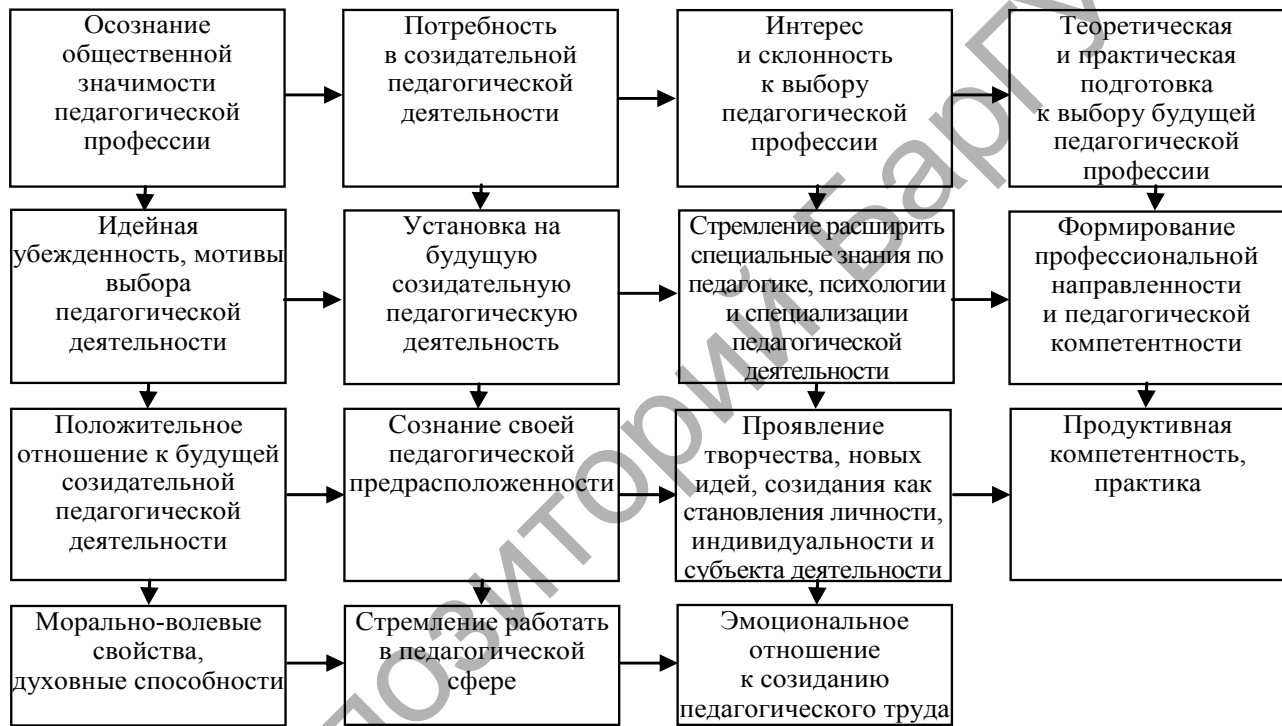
Осознание общественной значимости педагогической профессии

Потребность в созидательной педагогической деятельности

Интерес и склонность к выбору педагогической профессии

Теоретическая и практическая подготовка к выбору будущей педагогической профессии

Идейная убежденность, мотивы выбора педагогической деятельности

Установка на будущую созидательную педагогическую деятельность

Стремление расширить специальные знания по педагогике, психологии и специализации педагогической деятельности

Формирование профессиональной направленности и педагогической компетентности

Положительное отношение к будущей созидательной педагогической деятельности

Сознание своей педагогической предрасположенности

Проявление творчества, новых идей, созидания как становления личности, индивидуальности и субъекта деятельности

Продуктивная компетентность, практика

Морально-волевые свойства, духовные способности

Стремление работать в педагогической сфере

Эмоциональное отношение к созиданию педагогического труда

Репозиторий БарГУ